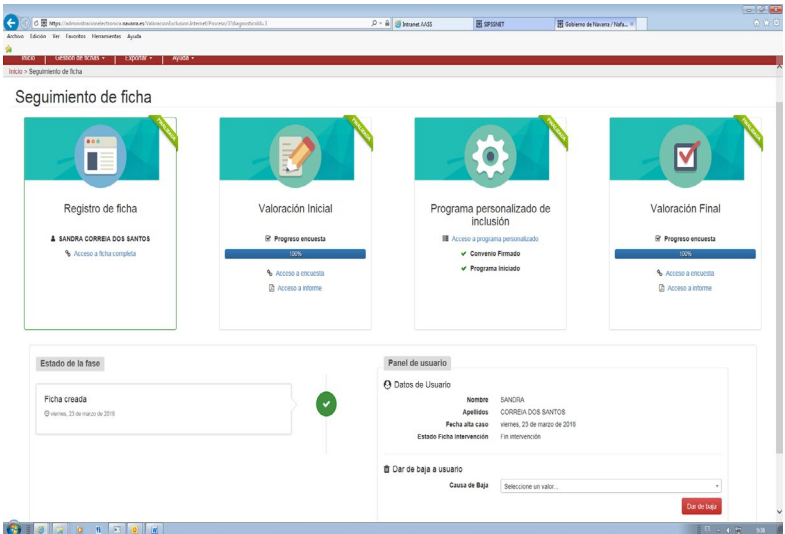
https://administracionelectronica.navarra.es/ValoracionExclusion.Internet/Proceso/3?diagnosticoId=3
Intranet AASS
SIPSSNET
Gobierno de Navarra / Nafa...

Archivo Edición Ver Favoritos Herramientas Ayuda

Inicio Gestión de fichas ▾ Exportar ▾ Ayuda ▾

Inicio > Seguimiento de ficha

Seguimiento de ficha

FINALIZADA

Registro de ficha

SANDRA CORREIA DOS SANTOS

Acceso a ficha completa

FINALIZADA

Valoración Inicial

Progreso encuesta

100%

Acceso a encuesta

Acceso a informe

FINALIZADA

Programa personalizado de inclusión

Acceso a programa personalizado

Convenio Firmado

Programa Iniciado

FINALIZADA

Valoración Final

Progreso encuesta

100%

Acceso a encuesta

Acceso a informe

Estado de la fase

Ficha creada

viernes, 23 de marzo de 2018

Panel de usuario

Datos de Usuario

Nombre SANDRA

Apellidos CORREIA DOS SANTOS

Fecha alta caso viernes, 23 de marzo de 2018

Estado Ficha Intervención Fin intervención

Dar de baja a usuario

Causa de Baja Seleccione un valor...

Dar de baja